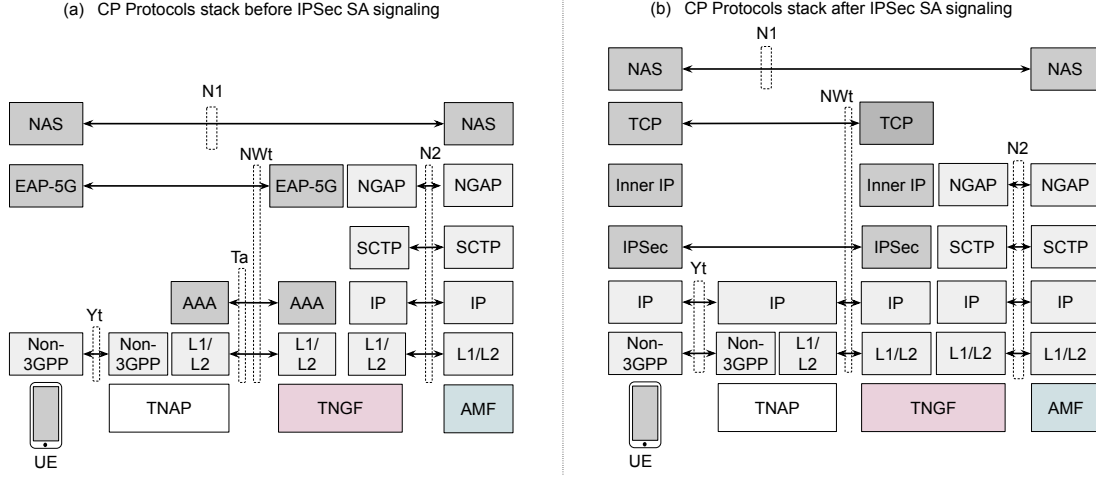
(a) CP Protocols stack before IPSec SA signaling

N1

NAS

NAS

NWt

N2

EAP-5G

EAP-5G

NGAP

NGAP

SCTP

SCTP

Ta

AAA

AAA

IP

IP

Yt

Non-3GPP

Non-3GPP

L1/L2

L1/L2

L1/L2

L1/L2

TNAP

TNGF

AMF

UE

(b) CP Protocols stack after IPSec SA signaling

N1

NAS

NAS

NWt

TCP

TCP

N2

Inner IP

Inner IP

NGAP

NGAP

IPSec

IPSec

SCTP

SCTP

Yt

IP

IP

IP

IP

IP

Non-3GPP

Non-3GPP

L1/L2

L1/L2

L1/L2

L1/L2

TNAP

TNGF

AMF

UE